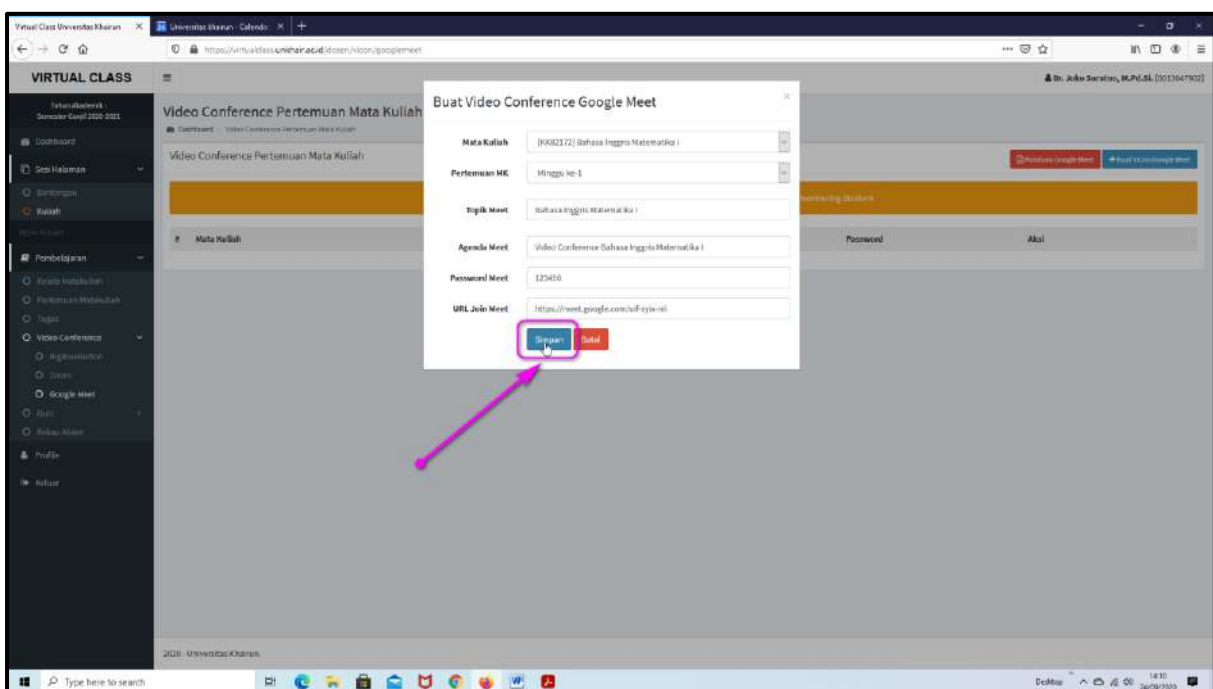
Virtual Class Universitas Khairun × Universitas Khairun - Calendar × +

https://virtualclass.unkhair.ac.id/dosen/vicon/googlemeet

VIRTUAL CLASS

Dr. Joko Suratno, M.Pd.Si. [0013047902]

Tahun Akademik : Semester Ganjil 2020-2021

Dashboard

Sesi Halaman

Bimbingan

Kuliah

Pembelajaran

Kelola Mata Kuliah

Pertemuan Mata Kuliah

Tugas

Video Conference

Bigbluebutton

Zoom

Google Meet

Kuis

Rekap Absen

Profile

Keluar

Video Conference Pertemuan Mata Kuliah

Dashboard / Video Conference Pertemuan Mata Kuliah

Video Conference Pertemuan Mata Kuliah

Panduan Google Meet

+ Buat Video Conference Google Meet

# Mata Kuliah

Password

Aksi

Buat Video Conference Google Meet

×

Mata Kuliah: [KK02172] Bahasa Inggris Matematika I

Pertemuan MK: Minggu ke-1

Topik Meet: Bahasa Inggris Matematika I

Agenda Meet: Video Conference Bahasa Inggris Matematika I

Password Meet: 123456

URL Join Meet: https://meet.google.com/sif-syis-nii

Simpan

Batal

2020 - Universitas Khairun

Type here to search

Desktop 14:10